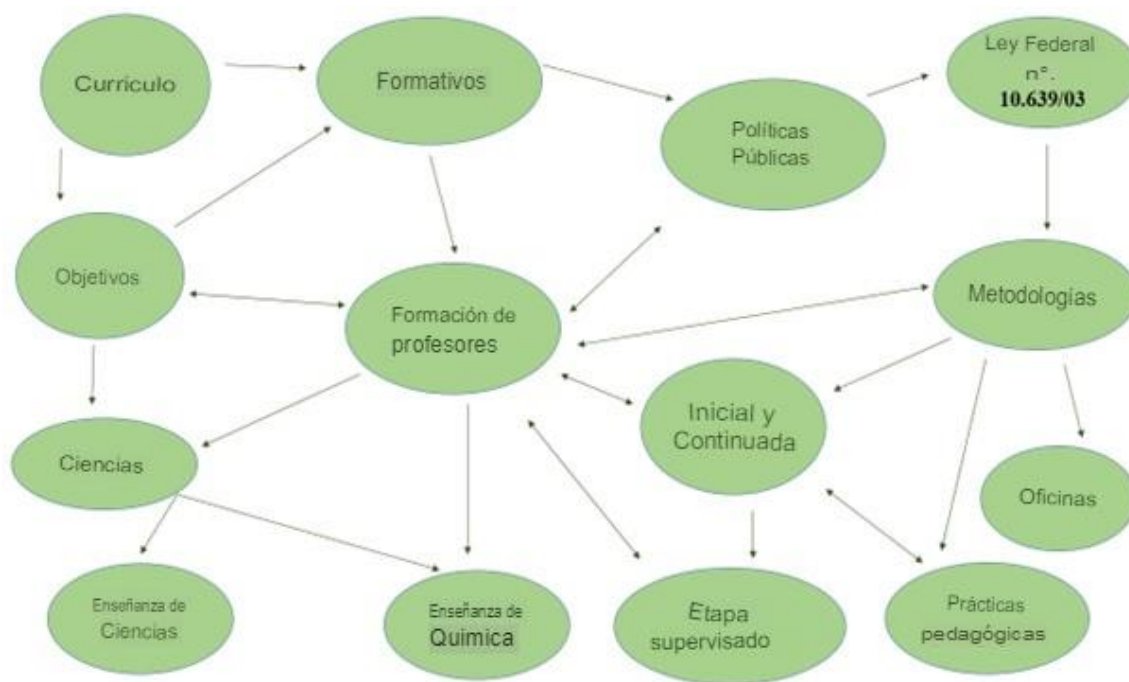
Curriculo

Formativos

Políticas Públicas

Ley Federal nº. 10.639/03

Objetivos

Formación de profesores

Metodologías

Inicial y Continuada

Ciencias

Oficinas

Enseñanza de Ciencias

Enseñanza de Quimica

Etapa supervisado

Prácticas pedagógicas